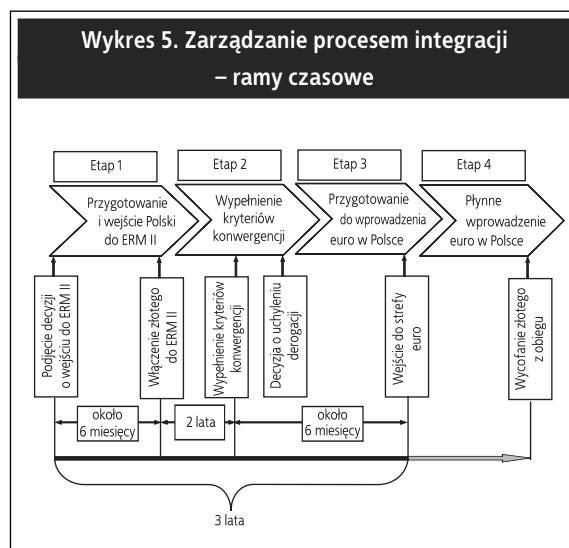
Wykres 5. Zarządzanie procesem integracji – ramy czasowe

Etap 1

Przygotowanie i wejście Polski do ERM II

Etap 2

Wypełnienie kryteriów konwergencji

Etap 3

Przygotowanie do wprowadzenia euro w Polsce

Etap 4

Płynne wprowadzenie euro w Polsce

Podjęcie decyzji o wejściu do ERM II

Włączenie złotego do ERM II

Wypełnienie kryteriów konwergencji

Decyzja o uchyleniu derogacji

Wejście do strefy euro

Wycofanie złotego z obiegu

około 6 miesięcy

2 lata

około 6 miesięcy

3 lata